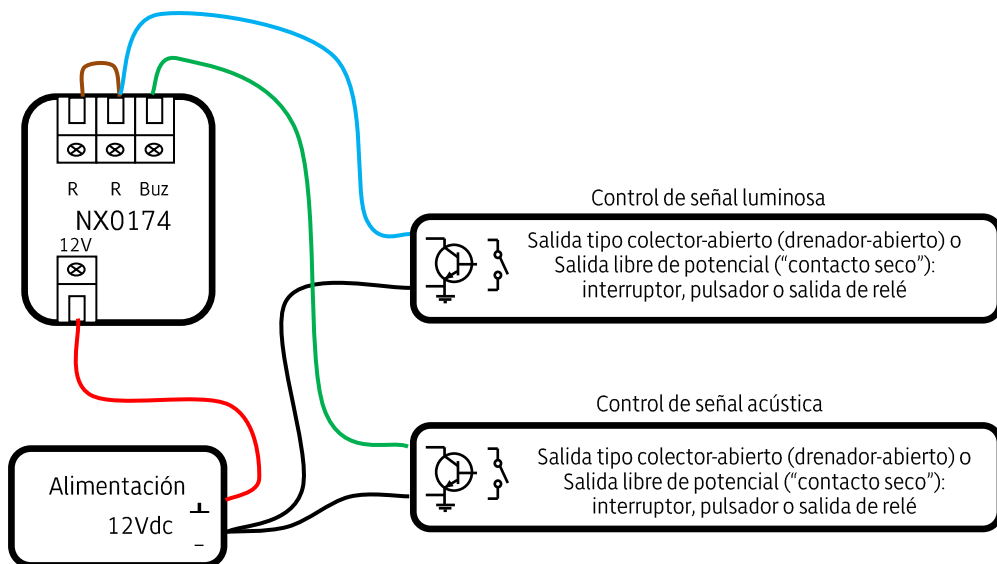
R R Buz
NX0174
12V

Control de señal luminosa

Salida tipo colector-abierto (drenador-abierto) o Salida libre de potencial ("contacto seco"): interruptor, pulsador o salida de relé

Control de señal acústica

Salida tipo colector-abierto (drenador-abierto) o Salida libre de potencial ("contacto seco"): interruptor, pulsador o salida de relé

Alimentación
12Vdc
+
−